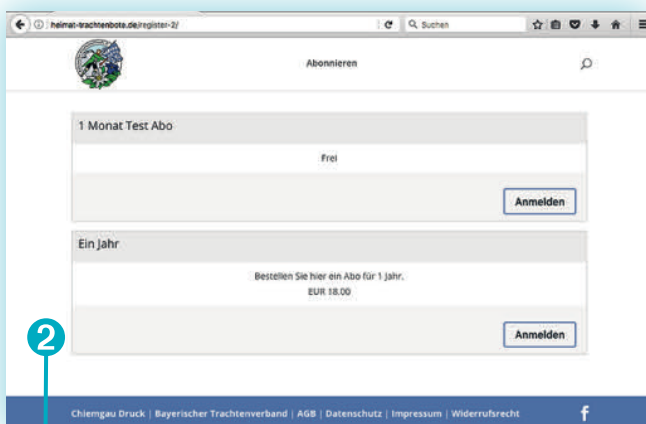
heimat-trachtenbote.de/register-2/

Suchen

Abonnieren

1 Monat Test Abo

Frei

Anmelden

Ein Jahr

Bestellen Sie hier ein Abo für 1 Jahr.
EUR 18.00

Anmelden

2

Chiemgau Druck | Bayerischer Trachtenverband | AGB | Datenschutz | Impressum | Widerrufsrecht

f